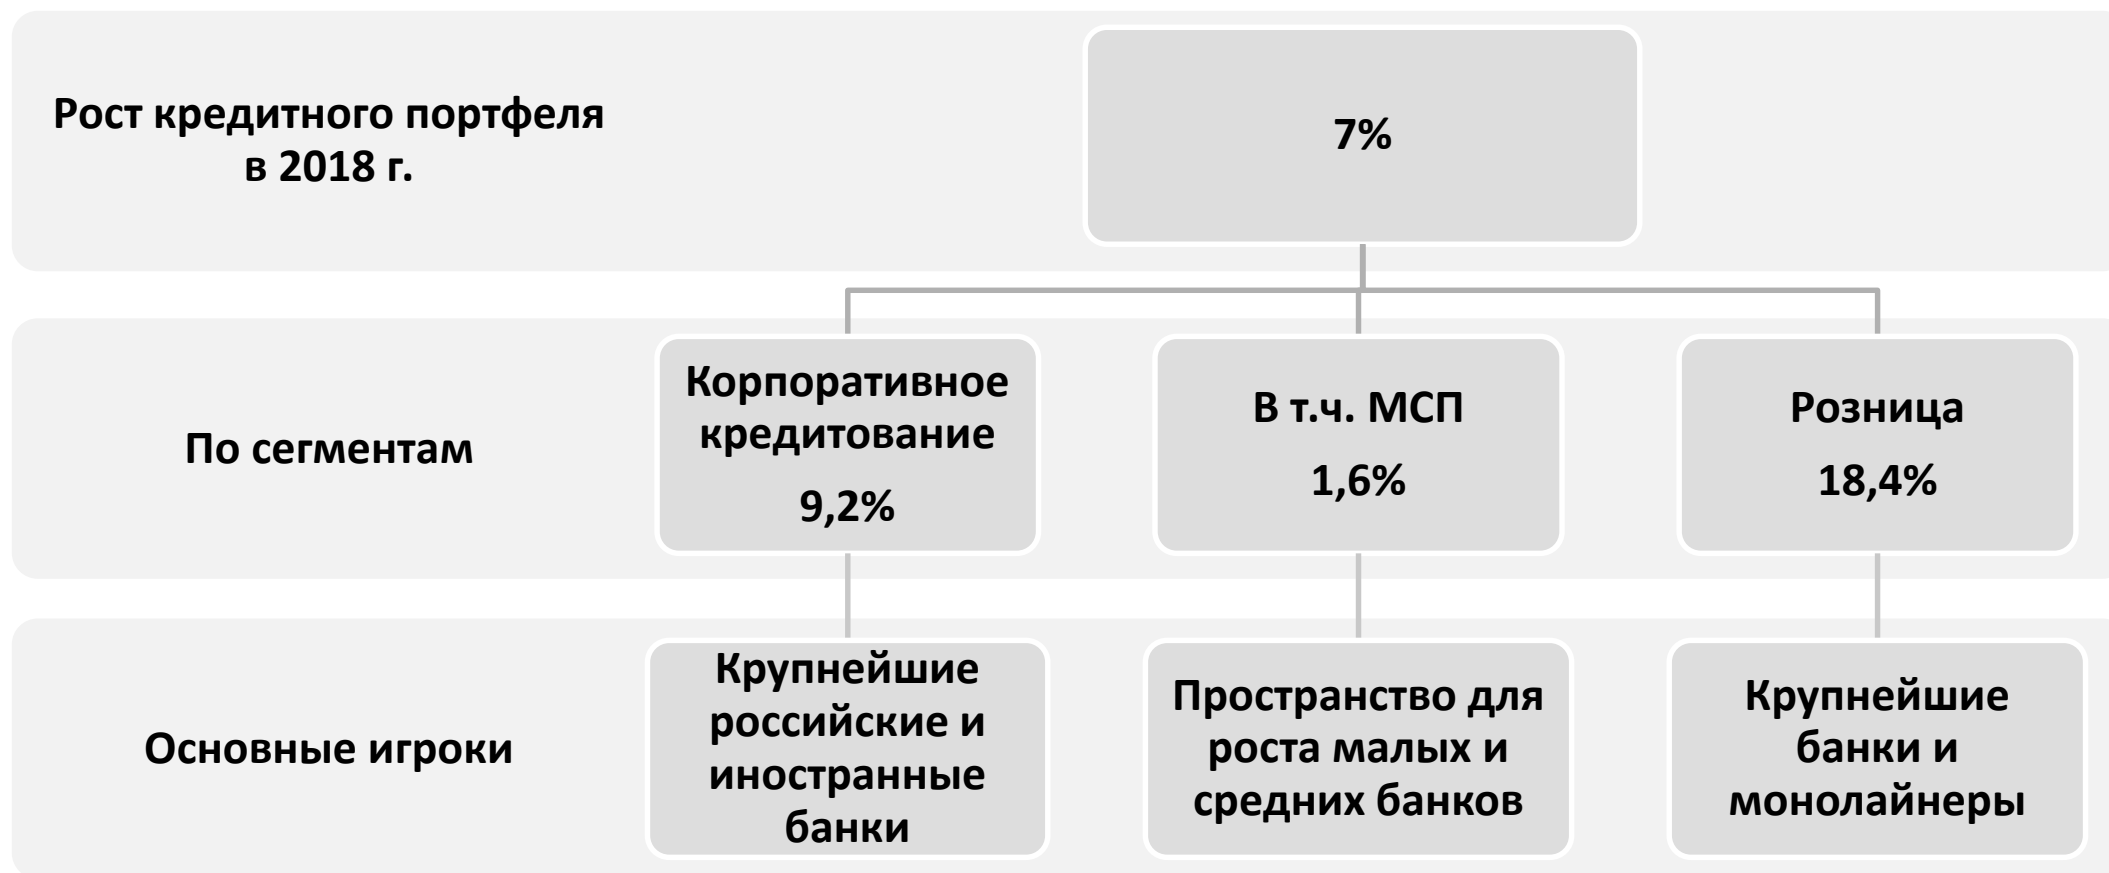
Рост кредитного портфеля в 2018 г.

7%

По сегментам

Корпоративное кредитование

9,2%

В т.ч. МСП

1,6%

Розница

18,4%

Основные игроки

Крупнейшие российские и иностранные банки

Пространство для роста малых и средних банков

Крупнейшие банки и монолайнеры